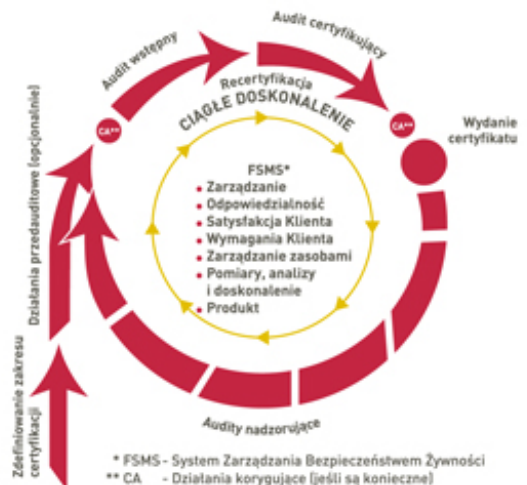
Audit wstępny

Audit certyfikujący

Recertyfikacja

CIĄGŁE DOSKONALENIE

CA**

CA**

Wydanie certyfikatu

FSMS*
Zarządzanie
Odpowiedzialność
Satysfakcja Klienta
Wymagania Klienta
Zarządzanie zasobami
Pomiary, analizy i doskonalenie
Produkt

Działania przedauditowe (opcjonalnie)

Zdefiniowanie zakresu certyfikacji

Audity nadzorujące

* FSMS - System Zarządzania Bezpieczeństwem Żywności
** CA - Działania korygujące (jeśli są konieczne)